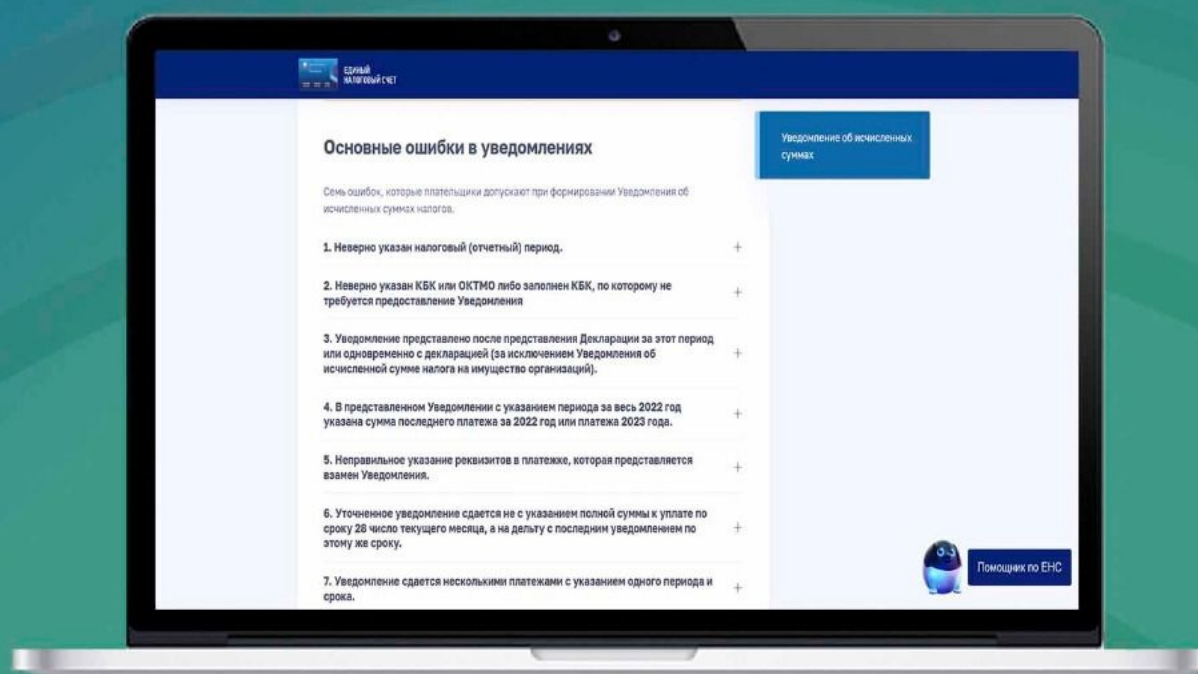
ЕДИНЫЙ НАЛОГОВЫЙ СЧЕТ

Основные ошибки в уведомлениях

Семь ошибок, которые плательщики допускают при формировании Уведомления об исчисленных суммах налогов.

1. Неверно указан налоговый (отчетный) период. +

2. Неверно указан КБК или ОКТМО либо заполнен КБК, по которому не требуется предоставление Уведомления +

3. Уведомление представлено после представления Декларации за этот период или одновременно с декларацией (за исключением Уведомления об исчисленной сумме налога на имущество организаций). +

4. В представленном Уведомлении с указанием периода за весь 2022 год указана сумма последнего платежа за 2022 год или платежа 2023 года. +

5. Неправильное указание реквизитов в платежке, которая представляется взамен Уведомления. +

6. Уточненное уведомление сдается не с указанием полной суммы к уплате по сроку 28 число текущего месяца, а на дельту с последним уведомлением по этому же сроку. +

7. Уведомление сдается несколькими платежами с указанием одного периода и срока. +

Уведомление об исчисленных суммах

Помощник по ЕНС